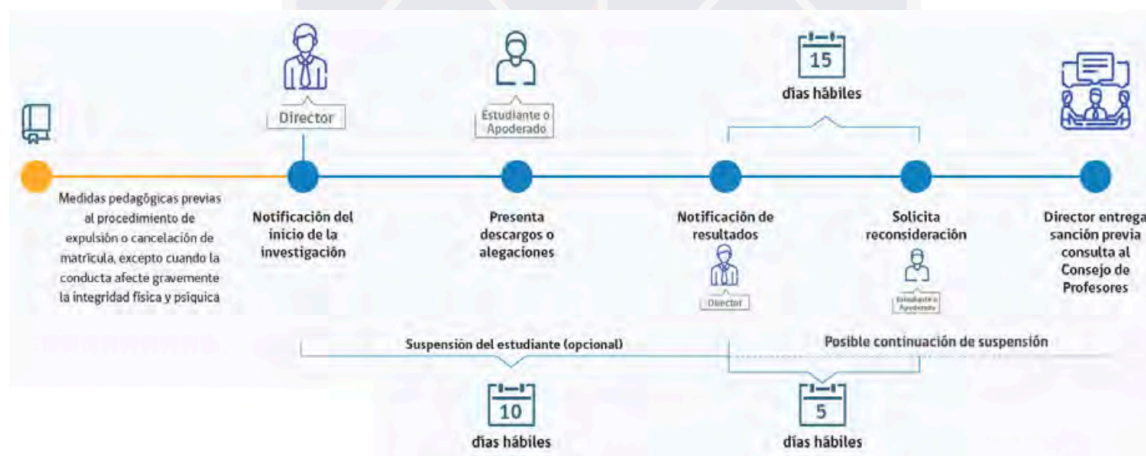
Director

Estudiante o Apoderado

15
días hábiles

Medidas pedagógicas previas al procedimiento de expulsión o cancelación de matrícula, excepto cuando la conducta afecte gravemente la integridad física y psíquica

Notificación del inicio de la investigación

Presenta descargos o alegaciones

Notificación de resultados

Director

Solicita reconsideración

Estudiante o Apoderado

Director entrega sanción previa consulta al Consejo de Profesores

Suspensión del estudiante (opcional)

Posible continuación de suspensión

10
días hábiles

5
días hábiles